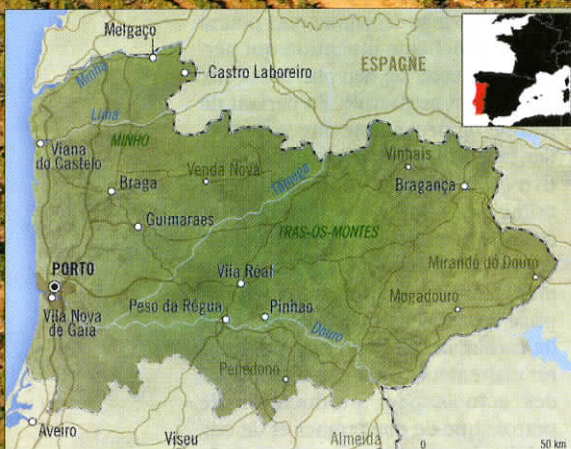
Melgaço
Castro Laboreiro
ESPAGNE
Minho
Lima
MINHO
Viana do Castelo
Braga
Venda Nova
Tâmega
Vinhais
Bragança
Guimaraes
TRAS-OS-MONTES
PORTO
Vila Real
Miranda do Douro
Mogadouro
Vila Nova de Gaia
Peso da Régua
Pinhao
Douro
Penedono
Aveiro
Viseu
Almeida
0
50 km